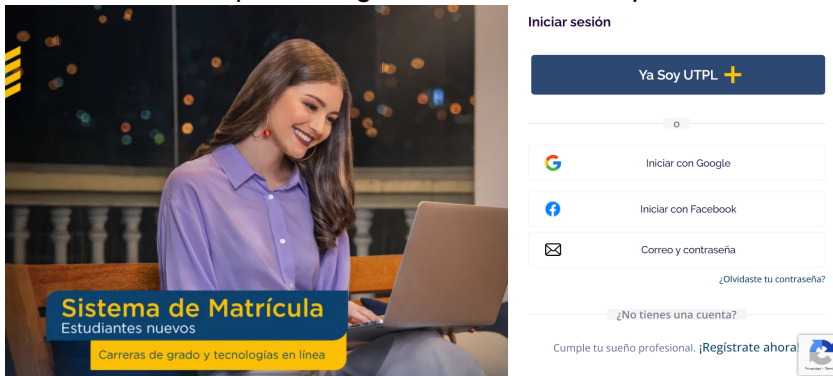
Sistema de Matrícula
Estudiantes nuevos
Carreras de grado y tecnologías en línea

Iniciar sesión

Ya Soy UTPL

o

Iniciar con Google

Iniciar con Facebook

Correo y contraseña

¿Olvidaste tu contraseña?

¿No tienes una cuenta?

Cumple tu sueño profesional. ¡Regístrate ahora